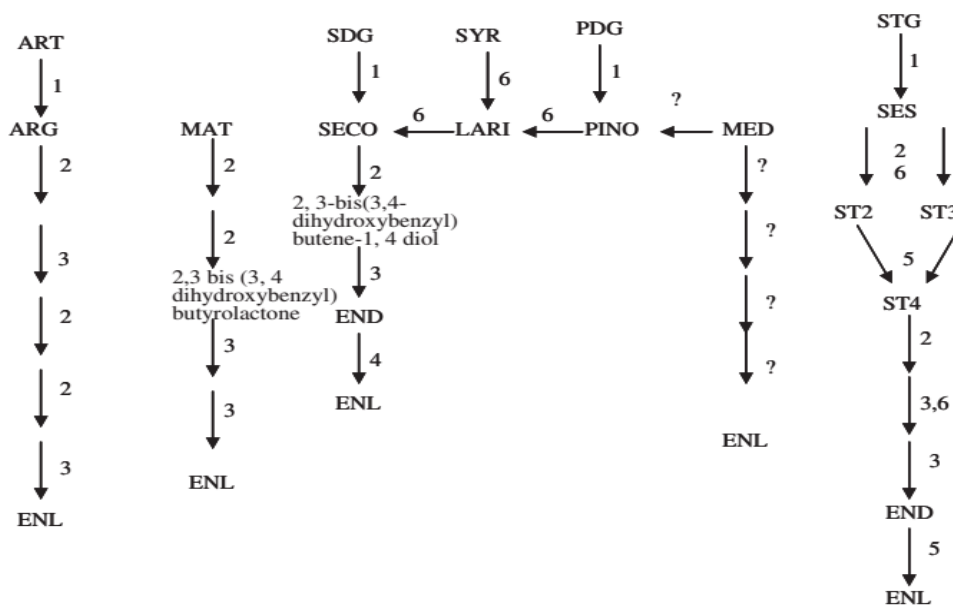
ART
1
ARG
2
3
2
2
3
ENL

MAT
2
2
2,3 bis (3, 4 dihydroxybenzyl) butyrolactone
3
3
ENL

SDG
1
SYR
6
PDG
1
SECO
6
LARI
6
PINO
?
MED
2
2, 3-bis(3,4-dihydroxybenzyl) butene-1, 4 diol
3
END
4
ENL

?
?
?
?
ENL

STG
1
SES
2
6
ST2
ST3
5
ST4
2
3,6
3
END
5
ENL